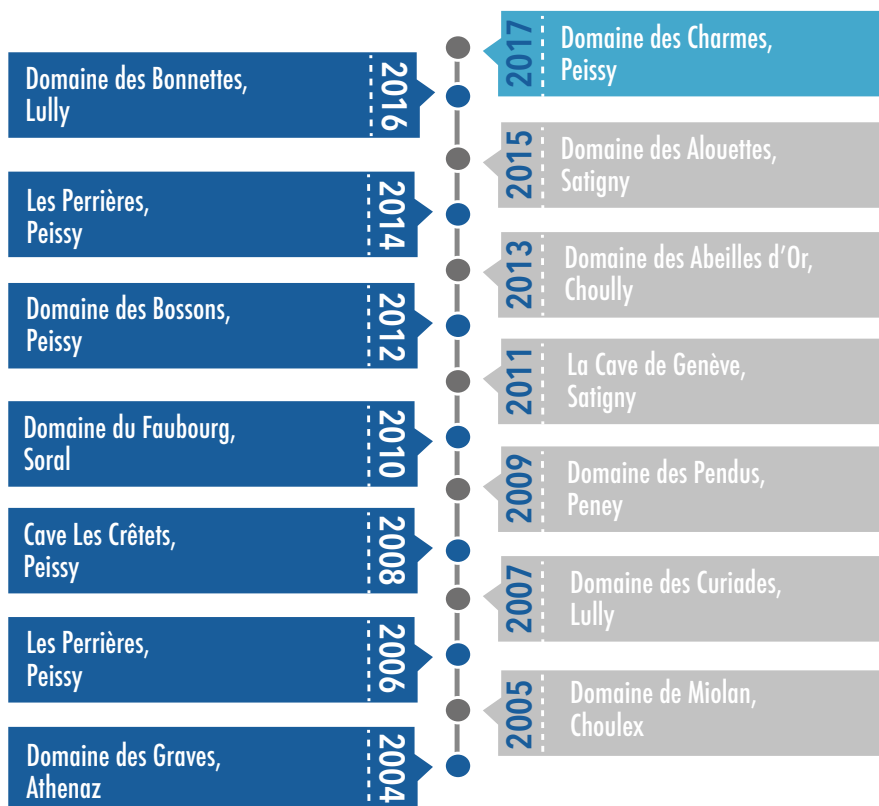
2017 Domaine des Charmes, Peissy

2016 Domaine des Bonnettes, Lully

2015 Domaine des Alouettes, Satigny

2014 Les Perrières, Peissy

2013 Domaine des Abeilles d'Or, Choully

2012 Domaine des Bossons, Peissy

2011 La Cave de Genève, Satigny

2010 Domaine du Faubourg, Soral

2009 Domaine des Pendus, Peney

2008 Cave Les Crêtets, Peissy

2007 Domaine des Curiades, Lully

2006 Les Perrières, Peissy

2005 Domaine de Miolan, Choulex

2004 Domaine des Graves, Athenaz